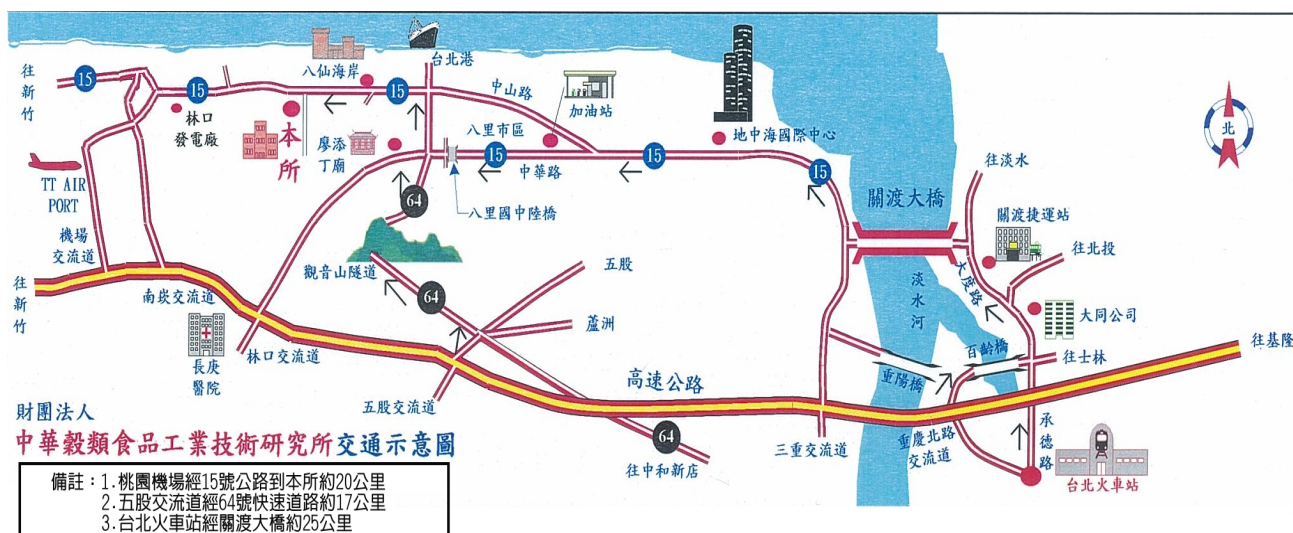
往新竹

15

15

林口發電廠

八仙海岸

15

台北港

中山路

加油站

本所

廖添丁廟

八里市區

15

15

地中海國際中心

15

北

中華路

64

八里國中陸橋

往淡水

關渡大橋

關渡捷運站

往北投

TT AIR PORT

機場交流道

觀音山隧道

五股

64

大度路

淡水河

大同公司

往新竹

南崁交流道

蘆洲

長庚醫院

林口交流道

百齡橋

往士林

往基隆

高速公路

重陽橋

財團法人

中華穀類食品工業技術研究所交通示意圖

五股交流道

64

三重交流道

重慶北路交流道

承德路

往中和新店

台北火車站

備註：1.桃園機場經15號公路到本所約20公里
2.五股交流道經64號快速道路約17公里
3.台北火車站經關渡大橋約25公里